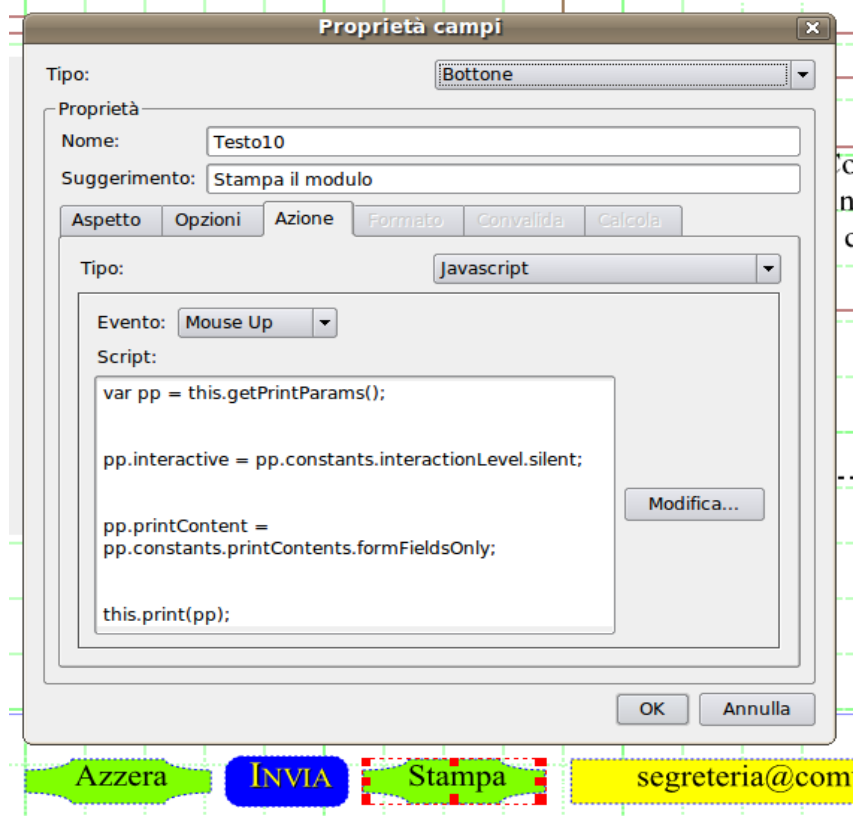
Proprietà campi

Tipo: Bottone

Proprietà

Nome: Testo10

Suggerimento: Stampa il modulo

Aspetto | Opzioni | Azione | Formato | Convalida | Calcola

Tipo: Javascript

Evento: Mouse Up

Script:

var pp = this.getPrintParams();

pp.interactive = pp.constants.interactionLevel.silent;

pp.printContent = pp.constants.printContents.formFieldsOnly;

this.print(pp);

Modifica...

OK | Annulla

Azzera | INVIA | Stampa | segreteria@com